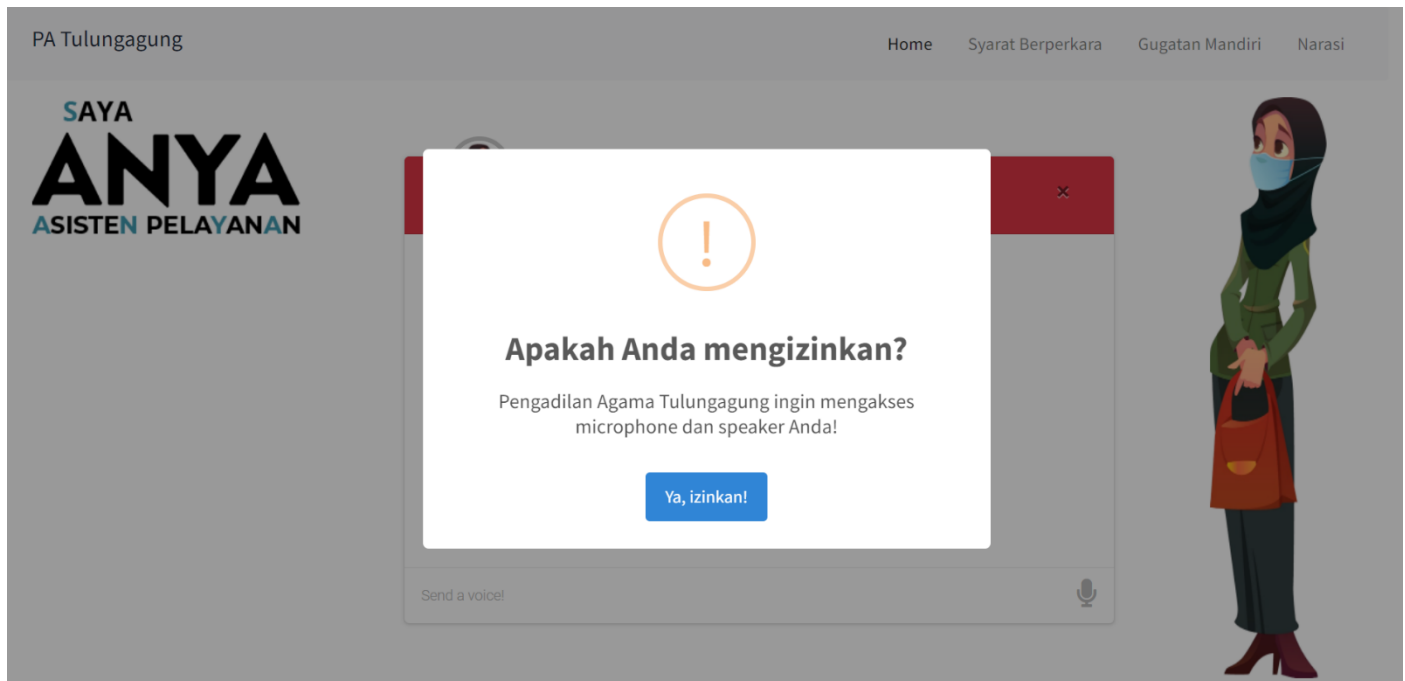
PA Tulungagung

Home Syarat Berperkara Gugatan Mandiri Narasi

SAYA
ANYA
ASISTEN PELAYANAN

×

!

Apakah Anda mengizinkan?

Pengadilan Agama Tulungagung ingin mengakses microphone dan speaker Anda!

Ya, izinkan!

Send a voice!